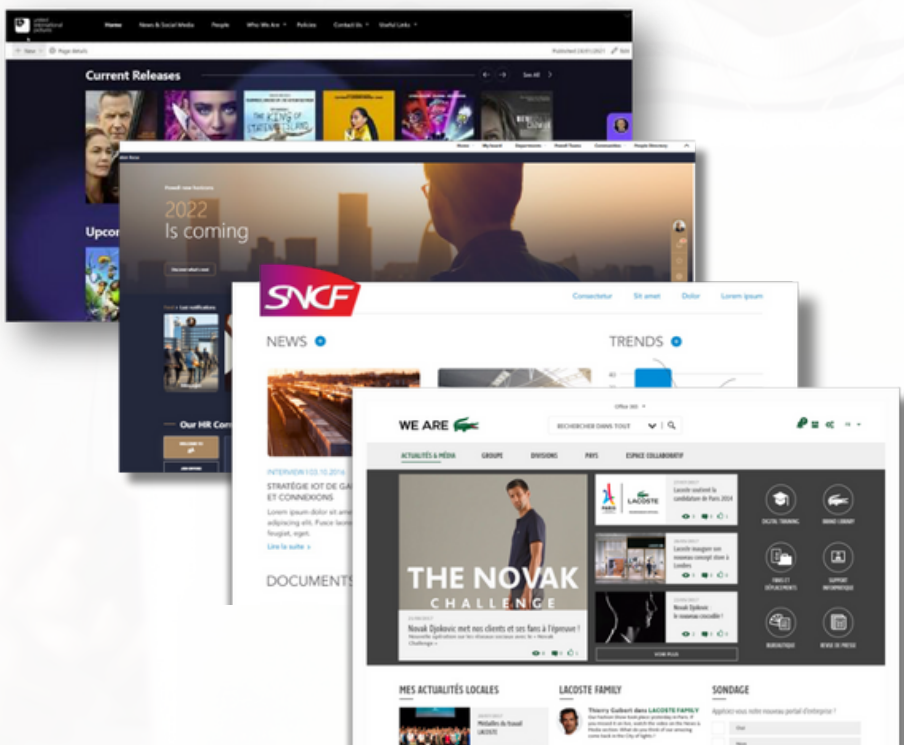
United International Pictures

Home News & Social Media People Who We Are Policies Contact Us Useful Links

New Page details Published 23/01/2021 Edit

Current Releases

See All

THE KING OF STATEN ISLAND

Upcom

Home My board Experiences Powell Teams Communities People Directory

Powell new horizons

2022
Is coming

Our HR Con

SNCF

Consectetur Sit amet Dolor Lorem ipsum

NEWS

TRENDS

INTERVIEW | 03.10.2016

STRATÉGIE IOT DE GA ET CONNEXIONS

Lorem ipsum dolor sit am adipiscing elit. Fusce laoreet feugiat, eget.

Lire la suite »

DOCUMENTS

Office 365

WE ARE

RECHERCHER DANS TOUT

ACTUALITÉS & MÉDIA GROUPE DIVISIONS PAYS ESPACE COLLABORATIF

THE NOVAK
CHALLENGE

Novak Djokovic met nos clients et ses fans à l'épreuve !

Lacoste soutient la candidature de Paris 2024

Lacoste inaugure son nouveau concept store à Londres

Novak Djokovic : le nouveau crocodile ?

VOIR PLUS

DIGITAL TRAINING

BRAND LIBRARY

FRAIS ET DÉPLACEMENTS

SUPPORT INFORMATIQUE

ANNUAIRE

REVUE DE PRESSE

MES ACTUALITÉS LOCALES

Médailles du travail LACOSTE

LACOSTE FAMILY

Thierry Guibert dans LACOSTE FAMILY

SONDAGE

Appréciez-vous notre nouveau portail d'entreprise ?